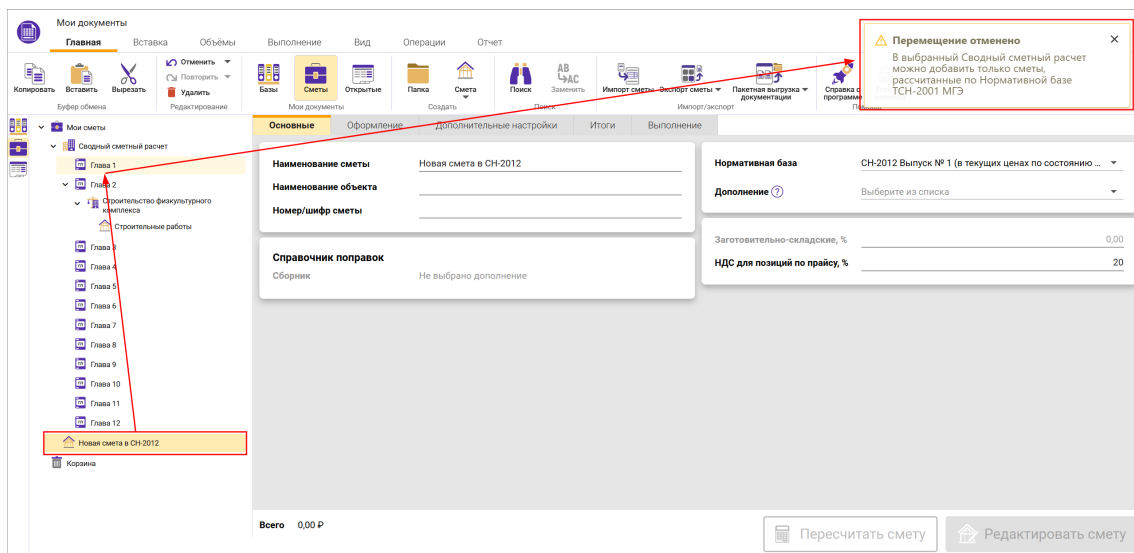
Мои документы

Главная Вставка Объёмы Выполнение Вид Операции Отчет

Копировать Вставить Вырезать
Буфер обмена

Отменить Повторить Удалить
Редактирование

Базы Сметы Открытые
Мои документы

Папка Смета
Создать

Поиск Заменить
Поиск

Импорт сметы Экспорт сметы Пакетная выгрузка документации
Импорт/экспорт

Справка о программе

Перемещение отменено

В выбранный Сводный сметный расчет можно добавить только сметы, рассчитанные по Нормативной базе ТСН-2001 МГЭ

Мои сметы
Сводный сметный расчет
Глава 1
Глава 2
Строительство физкультурного комплекса
Строительные работы
Глава 3
Глава 4
Глава 5
Глава 6
Глава 7
Глава 8
Глава 9
Глава 10
Глава 11
Глава 12
Новая смета в СН-2012
Корзина

Основные Оформление Дополнительные настройки Итоги Выполнение

Наименование сметы Новая смета в СН-2012
Наименование объекта
Номер/шифр сметы

Нормативная база СН-2012 Выпуск № 1 (в текущих ценах по состоянию ...
Дополнение Выберите из списка

Справочник поправок
Сборник Не выбрано дополнение

Заготовительно-складские, % 0,00
НДС для позиций по прайсу, % 20

Всего 0,00 ₽

Пересчитать смету Редактировать смету